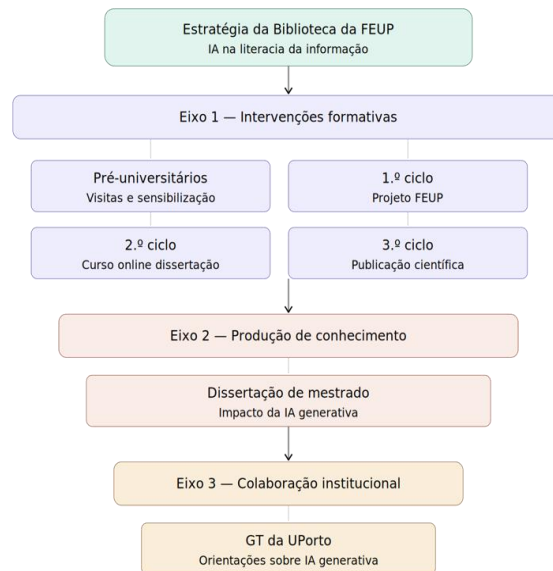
Estratégia da Biblioteca da FEUP
IA na literacia da informação

Eixo 1 — Intervenções formativas

Pré-universitários
Visitas e sensibilização

1.º ciclo
Projeto FEUP

2.º ciclo
Curso online dissertação

3.º ciclo
Publicação científica

Eixo 2 — Produção de conhecimento

Dissertação de mestrado
Impacto da IA generativa

Eixo 3 — Colaboração institucional

GT da UPorto
Orientações sobre IA generativa